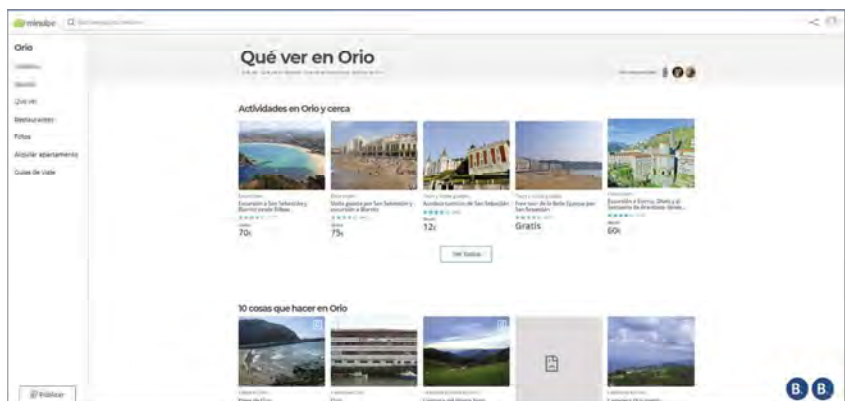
minube

Orio

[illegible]

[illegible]

Qué ver

Restaurantes

Fotos

Alquilar apartamento

Guías de viaje

Qué ver en Orio

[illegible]

Actividades en Orio y cerca

Excursión a San Sebastián y Biarritz desde Bilbao

70€

Visita guiada por San Sebastián y excursión a Biarritz

75€

Acceso turístico de San Sebastián

12€

Free tour de la Bella Easo por San Sebastián

Gratis

Excursión a Getaria, Zarautz y el Santuario de Arantzazu desde...

60€

Ver todos

10 cosas que hacer en Orio

Publicar

B. B.